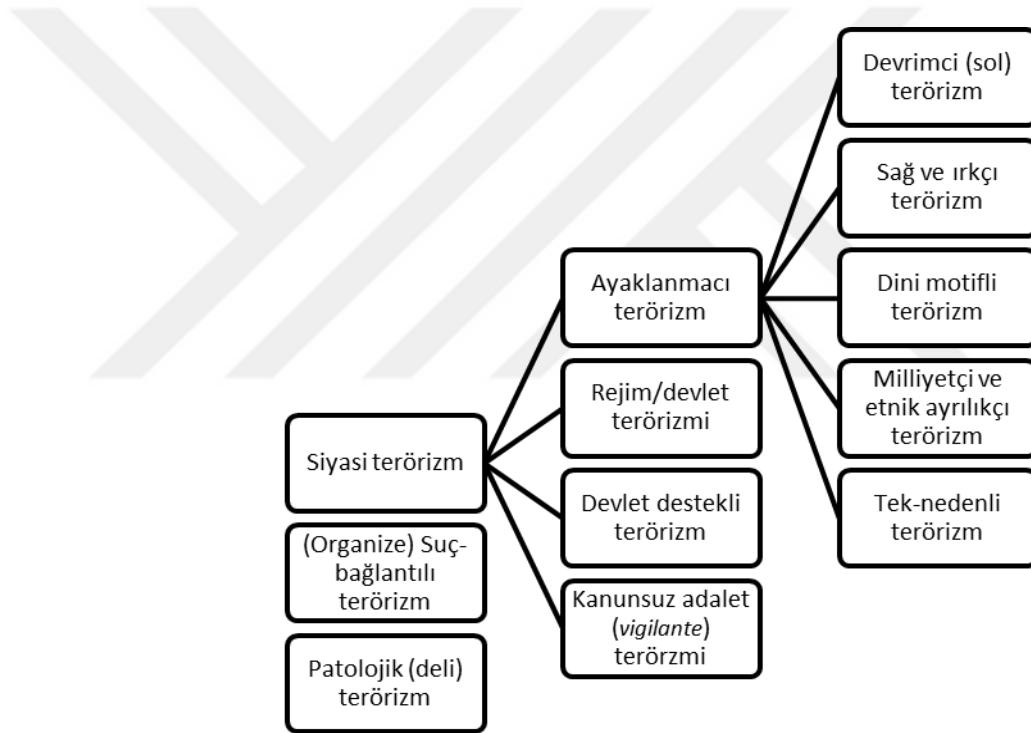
Siyasi terörizm

(Organize) Suçbağlantılı terörizm

Patolojik (deli) terörizm

Ayaklanmacı terörizm

Rejim/devlet terörizmi

Devlet destekli terörizm

Kanunsuz adalet (vigilante) terörzmi

Devrimci (sol) terörizm

Sağ ve ırkçı terörizm

Dini motifli terörizm

Milliyetçi ve etnik ayrılıkçı terörizm

Tek-nedenli terörizm